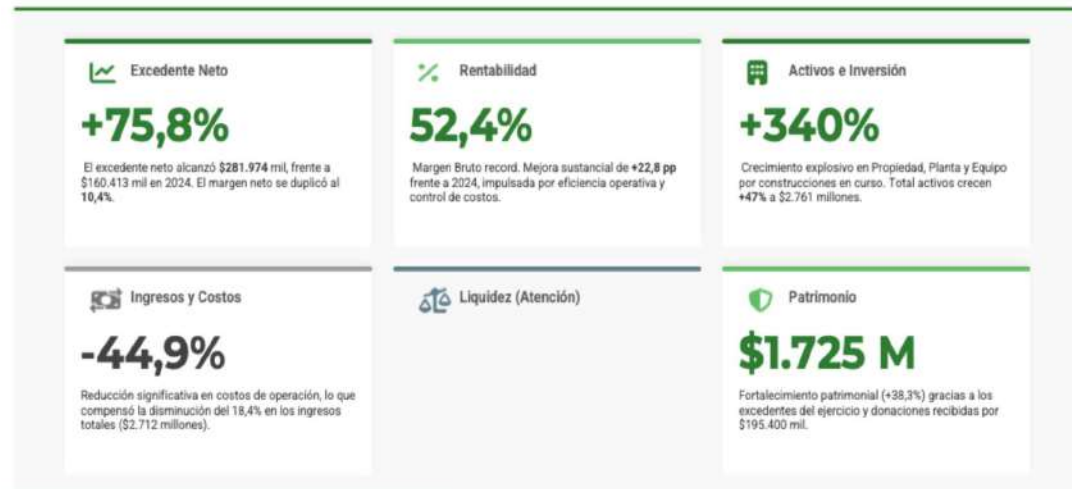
Excedente Neto

+75,8%

El excedente neto alcanzó **$281.974** mil, frente a $160.413 mil en 2024. El margen neto se duplicó al **10,4%**.

Rentabilidad

52,4%

Margen Bruto record. Mejora sustancial de **+22,8 pp** frente a 2024, impulsada por eficiencia operativa y control de costos.

Activos e Inversión

+340%

Crecimiento explosivo en Propiedad, Planta y Equipo por construcciones en curso. Total activos crecen **+47%** a $2.761 millones.

Ingresos y Costos

-44,9%

Reducción significativa en costos de operación, lo que compensó la disminución del 18,4% en los ingresos totales ($2.712 millones).

Liquidez (Atención)

Patrimonio

$1.725 M

Fortalecimiento patrimonial (+38,3%) gracias a los excedentes del ejercicio y donaciones recibidas por $195.400 mil.